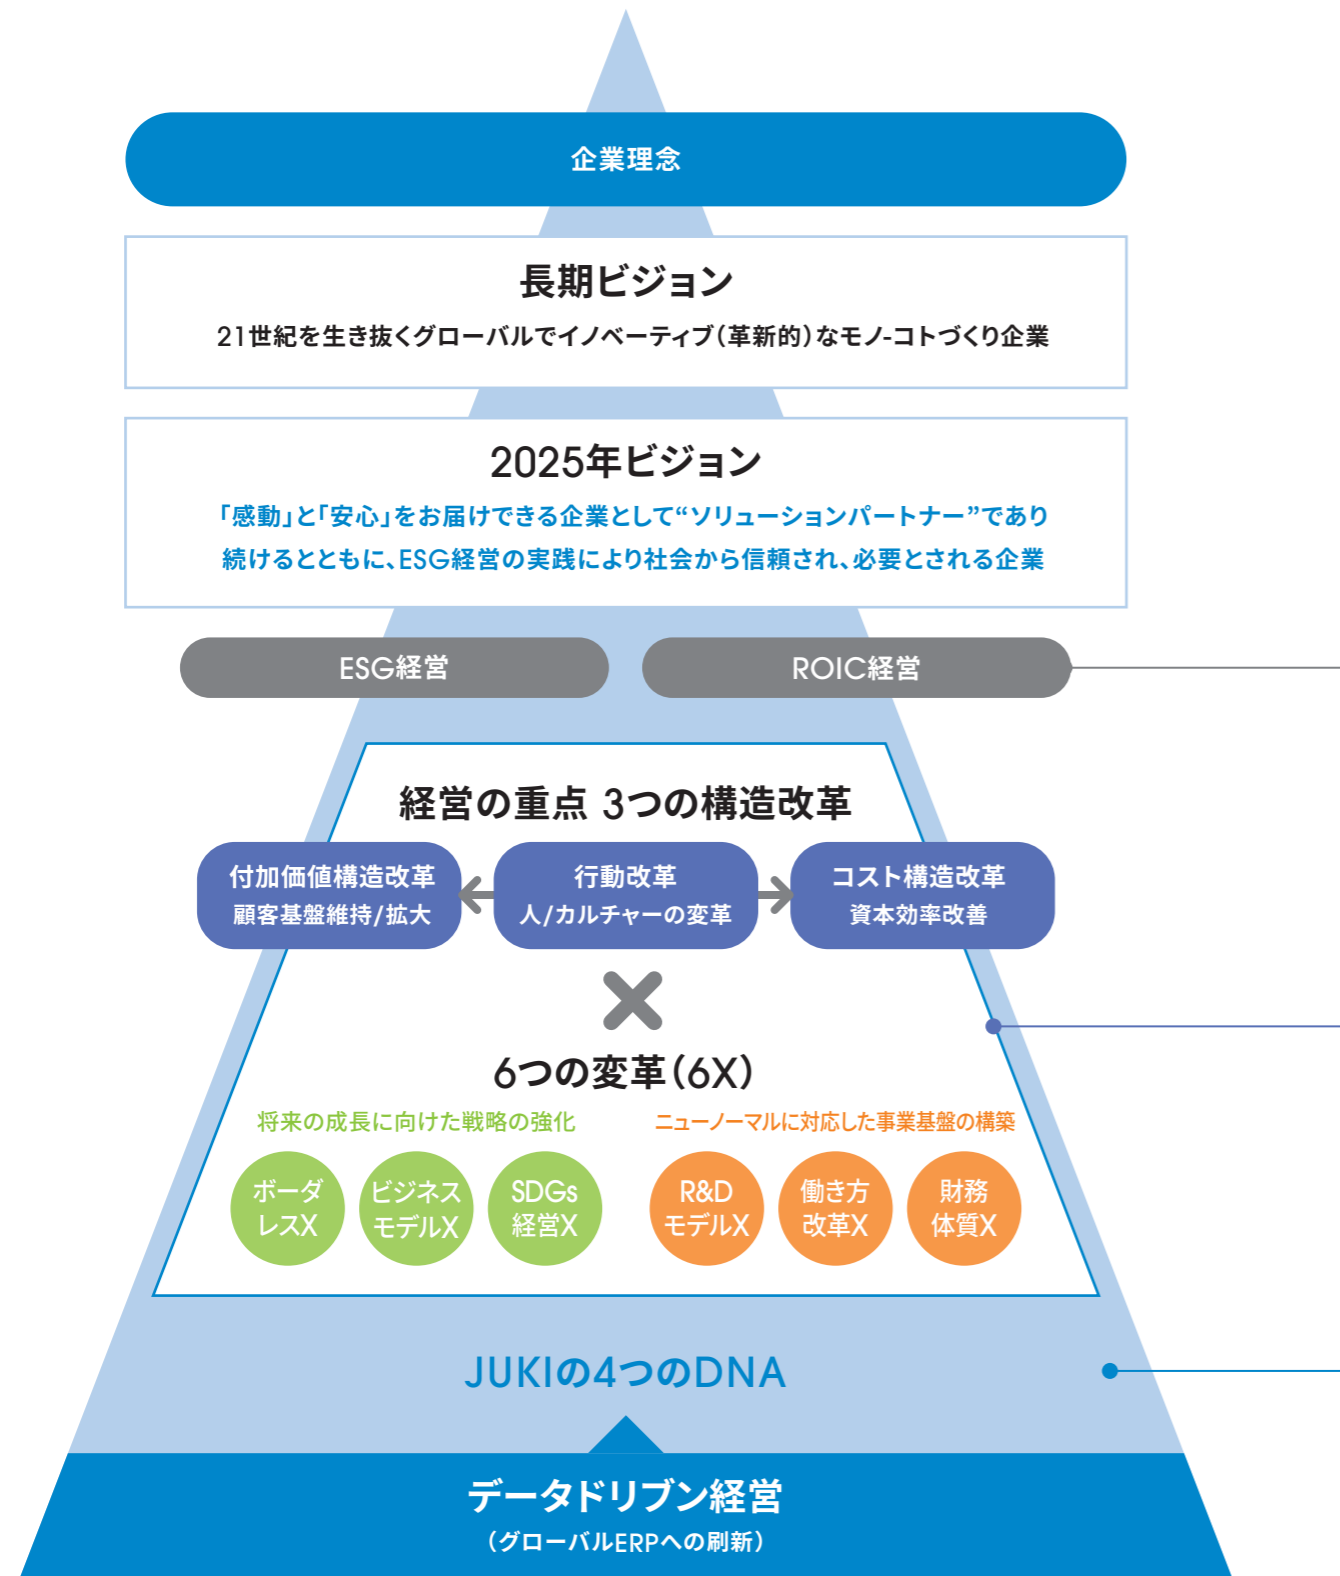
企業理念

長期ビジョン

21世紀を生き抜くグローバルでイノベーティブ(革新的)なモノ-コトづくり企業

2025年ビジョン

「感動」と「安心」をお届けできる企業として“ソリューションパートナー”であり続けるとともに、ESG経営の実践により社会から信頼され、必要とされる企業

ESG経営

ROIC経営

経営の重点 3つの構造改革

付加価値構造改革
顧客基盤維持/拡大

行動改革
人/カルチャーの変革

コスト構造改革
資本効率改善

×

6つの変革(6X)

将来の成長に向けた戦略の強化

ニューノーマルに対応した事業基盤の構築

ボーダレスX

ビジネスモデルX

SDGs経営X

R&DモデルX

働き方改革X

財務体質X

JUKIの4つのDNA

データドリブン経営
(グローバルERPへの刷新)